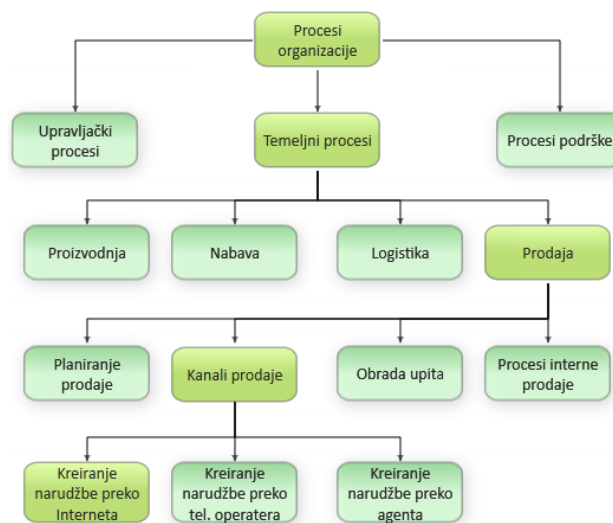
Procesi organizacije

Upravljački procesi

Temeljni procesi

Procesi podrške

Proizvodnja

Nabava

Logistika

Prodaja

Planiranje prodaje

Kanali prodaje

Obrada upita

Procesi interne prodaje

Kreiranje narudžbe preko Interneta

Kreiranje narudžbe preko tel. operatera

Kreiranje narudžbe preko agenta